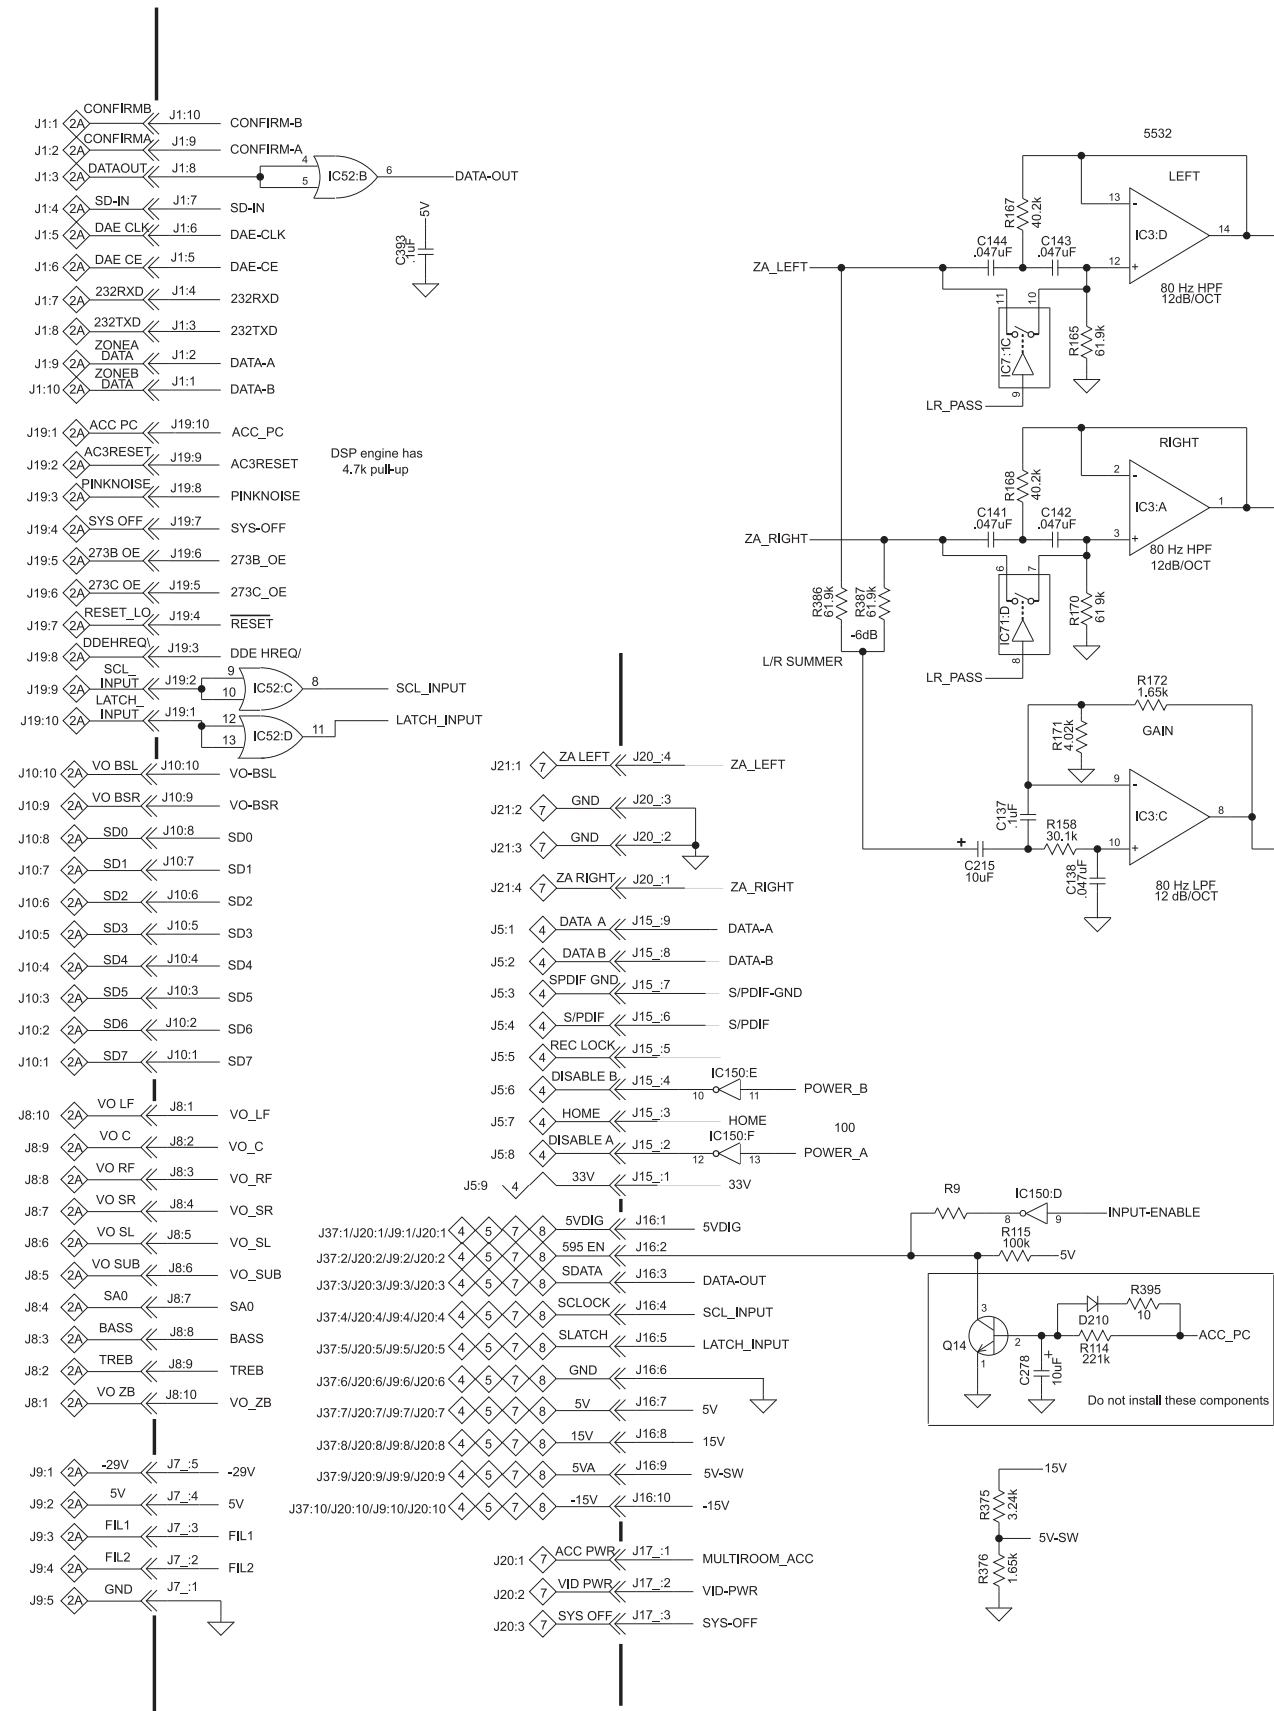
J1:1 2A CONFIRMB J1:10 CONFIRM-B
J1:2 2A CONFIRMA J1:9 CONFIRM-A
J1:3 2A DATAOUT J1:8 4 5 IC52:B 6 DATA-OUT
J1:4 2A SD-IN J1:7 SD-IN
J1:5 2A DAE CLK J1:6 DAE-CLK
J1:6 2A DAE CE J1:5 DAE-CE
J1:7 2A 232RXD J1:4 232RXD
J1:8 2A 232TXD J1:3 232TXD
J1:9 2A ZONEA DATA J1:2 DATA-A
J1:10 2A ZONEB DATA J1:1 DATA-B

C393 .1uF 5V

J19:1 2A ACC PC J19:10 ACC_PC
J19:2 2A AC3RESET J19:9 AC3RESET
J19:3 2A PINKNOISE J19:8 PINKNOISE
J19:4 2A SYS OFF J19:7 SYS-OFF
J19:5 2A 273B OE J19:6 273B_OE
J19:6 2A 273C OE J19:5 273C_OE
J19:7 2A RESET_LO J19:4 $\overline{RESET}$
J19:8 2A DDEHREQ\ J19:3 DDE HREQ/
J19:9 2A SCL_ INPUT J19:2 9 10 IC52:C 8 SCL_INPUT
J19:10 2A LATCH_ INPUT J19:1 12 13 IC52:D 11 LATCH_INPUT

DSP engine has 4.7k pull-up

J10:10 2A VO BSL J10:10 VO-BSL
J10:9 2A VO BSR J10:9 VO-BSR
J10:8 2A SD0 J10:8 SD0
J10:7 2A SD1 J10:7 SD1
J10:6 2A SD2 J10:6 SD2
J10:5 2A SD3 J10:5 SD3
J10:4 2A SD4 J10:4 SD4
J10:3 2A SD5 J10:3 SD5
J10:2 2A SD6 J10:2 SD6
J10:1 2A SD7 J10:1 SD7

J8:10 2A VO LF J8:1 VO_LF
J8:9 2A VO C J8:2 VO_C
J8:8 2A VO RF J8:3 VO_RF
J8:7 2A VO SR J8:4 VO_SR
J8:6 2A VO SL J8:5 VO_SL
J8:5 2A VO SUB J8:6 VO_SUB
J8:4 2A SA0 J8:7 SA0
J8:3 2A BASS J8:8 BASS
J8:2 2A TREB J8:9 TREB
J8:1 2A VO ZB J8:10 VO_ZB

J9:1 2A -29V J7_:5 -29V
J9:2 2A 5V J7_:4 5V
J9:3 2A FIL1 J7_:3 FIL1
J9:4 2A FIL2 J7_:2 FIL2
J9:5 2A GND J7_:1

J21:1 7 ZA LEFT J20_:4 ZA_LEFT
J21:2 7 GND J20_:3
J21:3 7 GND J20_:2
J21:4 7 ZA RIGHT J20_:1 ZA_RIGHT
J5:1 4 DATA A J15_:9 DATA-A
J5:2 4 DATA B J15_:8 DATA-B
J5:3 4 SPDIF GND J15_:7 S/PDIF-GND
J5:4 4 S/PDIF J15_:6 S/PDIF
J5:5 4 REC LOCK J15_:5
J5:6 4 DISABLE B J15_:4 IC150:E 10 11 POWER_B
J5:7 4 HOME J15_:3 HOME
100
J5:8 4 DISABLE A J15_:2 IC150:F 12 13 POWER_A
J5:9 4 33V J15_:1 33V

J37:1/J20:1/J9:1/J20:1 4 5 7 8 5VDIG J16:1 5VDIG
J37:2/J20:2/J9:2/J20:2 4 5 7 8 595 EN J16:2
J37:3/J20:3/J9:3/J20:3 4 5 7 8 SDATA J16:3 DATA-OUT
J37:4/J20:4/J9:4/J20:4 4 5 7 8 SCLOCK J16:4 SCL_INPUT
J37:5/J20:5/J9:5/J20:5 4 5 7 8 SLATCH J16:5 LATCH_INPUT
J37:6/J20:6/J9:6/J20:6 4 5 7 8 GND J16:6
J37:7/J20:7/J9:7/J20:7 4 5 7 8 5V J16:7 5V
J37:8/J20:8/J9:8/J20:8 4 5 7 8 15V J16:8 15V
J37:9/J20:9/J9:9/J20:9 4 5 7 8 5VA J16:9 5V-SW
J37:10/J20:10/J9:10/J20:10 4 5 7 8 -15V J16:10 -15V

J20:1 7 ACC PWR J17_:1 MULTIROOM_ACC
J20:2 7 VID PWR J17_:2 VID-PWR
J20:3 7 SYS OFF J17_:3 SYS-OFF

5532
LEFT
R167 40.2k
13 12 IC3:D 14
C144 .047uF C143 .047uF
ZA_LEFT
80 Hz HPF 12dB/OCT
11 10 IC7:1C 9
R165 61.9k
LR_PASS

RIGHT
R168 40.2k
2 3 IC3:A 1
C141 .047uF C142 .047uF
ZA_RIGHT
80 Hz HPF 12dB/OCT
6 7 IC71:D 8
R386 61.9k R387 61.9k -6dB
R170 61.9k
L/R SUMMER
LR_PASS

R172 1.65k
R171 4.02k
GAIN
9 10 IC3:C 8
C137 .1uF
R158 30.1k
C215 10uF
C138 .047uF
80 Hz LPF 12 dB/OCT

R9 IC150:D 8 9 INPUT-ENABLE
R115 100k 5V
3 2 1 Q14
D210 R395 10
R114 221k ACC_PC
C278 10uF
Do not install these components

15V
R375 3.24k
5V-SW
R376 1.65k